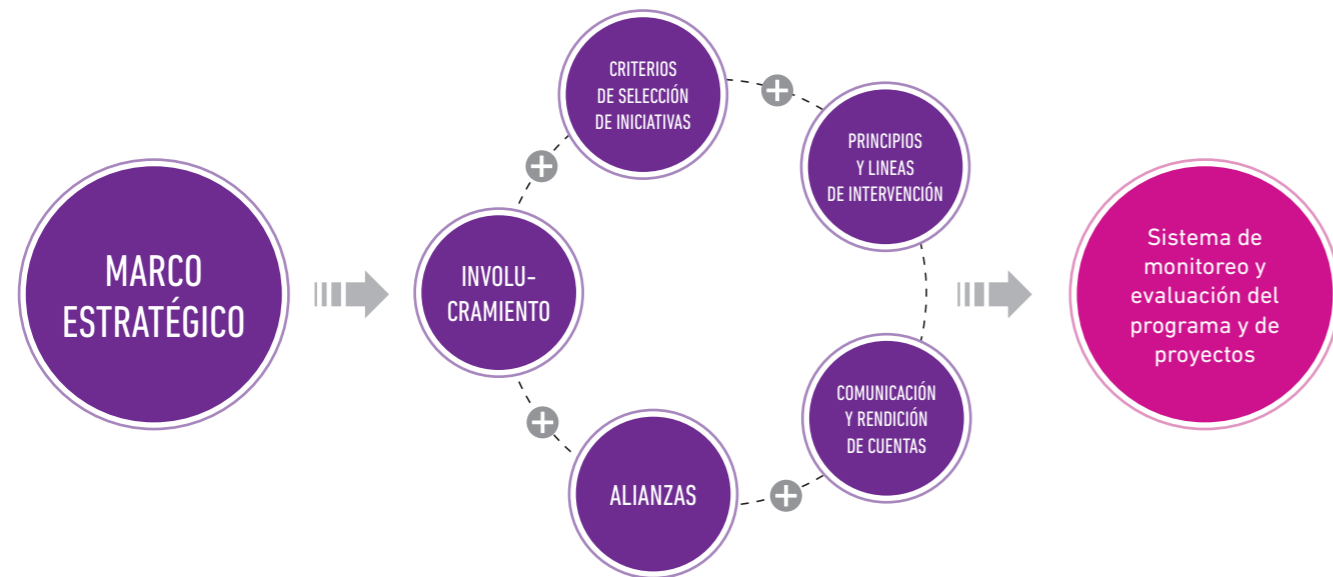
MARCO ESTRATÉGICO

INVOLUCRAMIENTO

CRITERIOS DE SELECCIÓN DE INICIATIVAS

PRINCIPIOS Y LINEAS DE INTERVENCIÓN

COMUNICACIÓN Y RENDICIÓN DE CUENTAS

ALIANZAS

Sistema de monitoreo y evaluación del programa y de proyectos